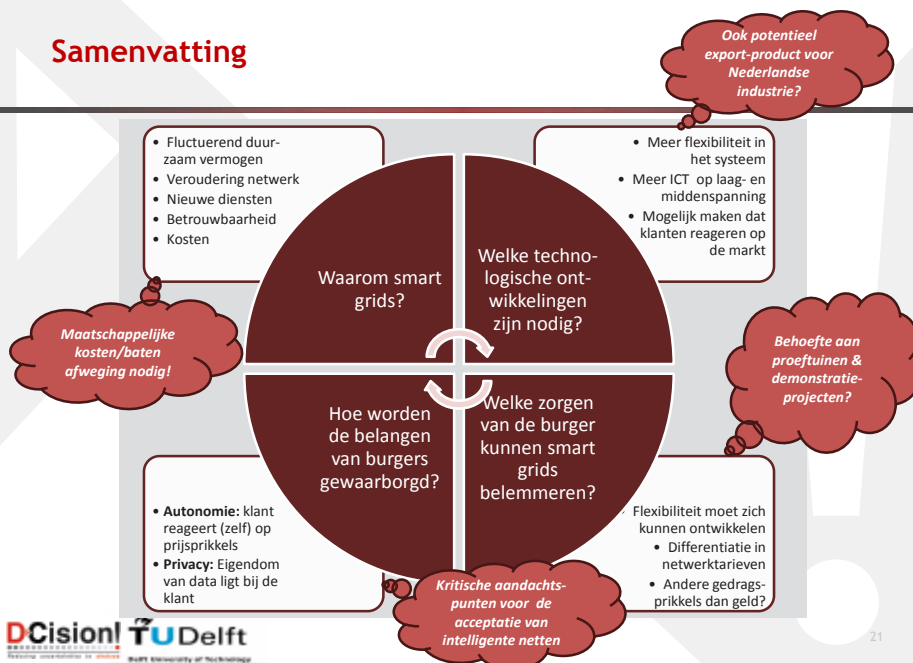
Samenvatting

Ook potentieel export-product voor Nederlandse industrie?

• Fluctuerend duurzaam vermogen
• Veroudering netwerk
• Nieuwe diensten
• Betrouwbaarheid
• Kosten

• Meer flexibiliteit in het systeem
• Meer ICT op laag- en middenspanning
• Mogelijk maken dat klanten reageren op de markt

Waarom smart grids?

Welke technologische ontwikkelingen zijn nodig?

Maatschappelijke kosten/baten afweging nodig!

Behoefte aan proeftuinen & demonstratieprojecten?

Hoe worden de belangen van burgers gewaarborgd?

Welke zorgen van de burger kunnen smart grids belemmeren?

• Autonomie: klant reageert (zelf) op prijsprikkels
• Privacy: Eigendom van data ligt bij de klant

• Flexibiliteit moet zich kunnen ontwikkelen
• Differentiatie in netwerktarieven
• Andere gedragsprikkels dan geld?

Kritische aandachtspunten voor de acceptatie van intelligente netten

DCision! TU Delft
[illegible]
Delft University of Technology

21